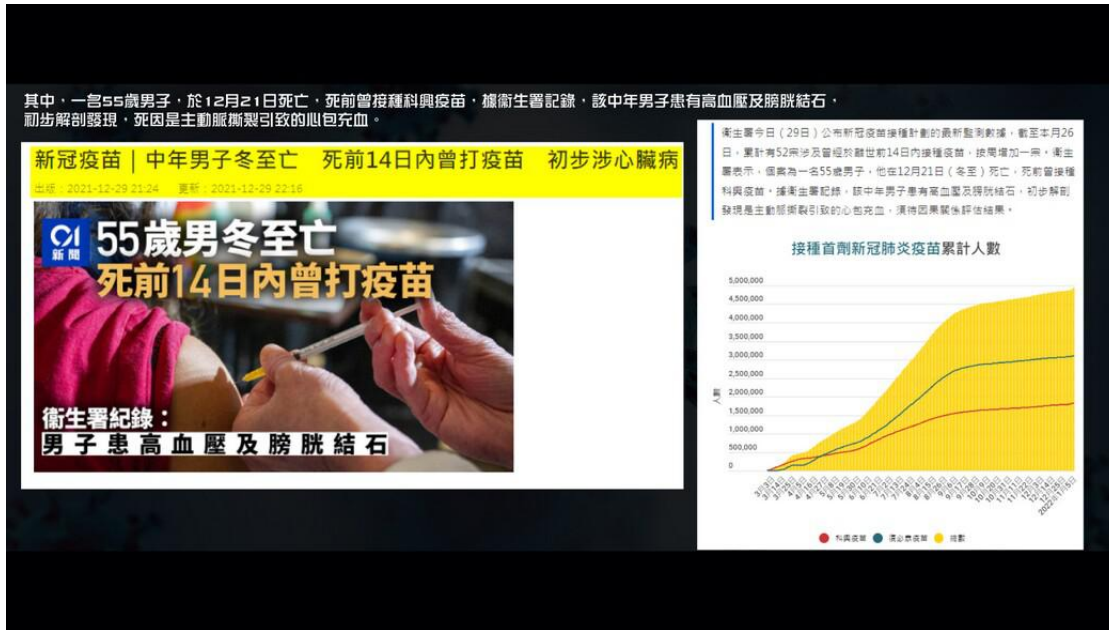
其中，一名55歲男子，於12月21日死亡，死前曾接種科興疫苗，據衛生署記錄，該中年男子患有高血壓及膀胱結石，初步解剖發現，死因是主動脈撕裂引致的心包充血。

新冠疫苗｜中年男子冬至亡　死前14日內曾打疫苗　初步涉心臟病

出版：2021-12-29 21:24　更新：2021-12-29 22:16

01 新聞

55歲男冬至亡

死前14日內曾打疫苗

衛生署紀錄：

男子患高血壓及膀胱結石

衛生署今日（29日）公布新冠疫苗接種計劃的最新監測數據，截至本月26日，累計有52宗涉及曾經於離世前14日內接種疫苗，按周增加一宗。衛生署表示，個案為一名55歲男子，他在12月21日（冬至）死亡，死前曾接種科興疫苗，據衛生署紀錄，該中年男子患有高血壓及膀胱結石，初步解剖發現是主動脈撕裂引致的心包充血，須待因果關係評估結果。

接種首劑新冠肺炎疫苗累計人數

5,000,000
4,500,000
4,000,000
3,500,000
3,000,000
2,500,000
2,000,000
1,500,000
1,000,000
500,000
0

人數

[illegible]

科興疫苗　復必泰疫苗　總數